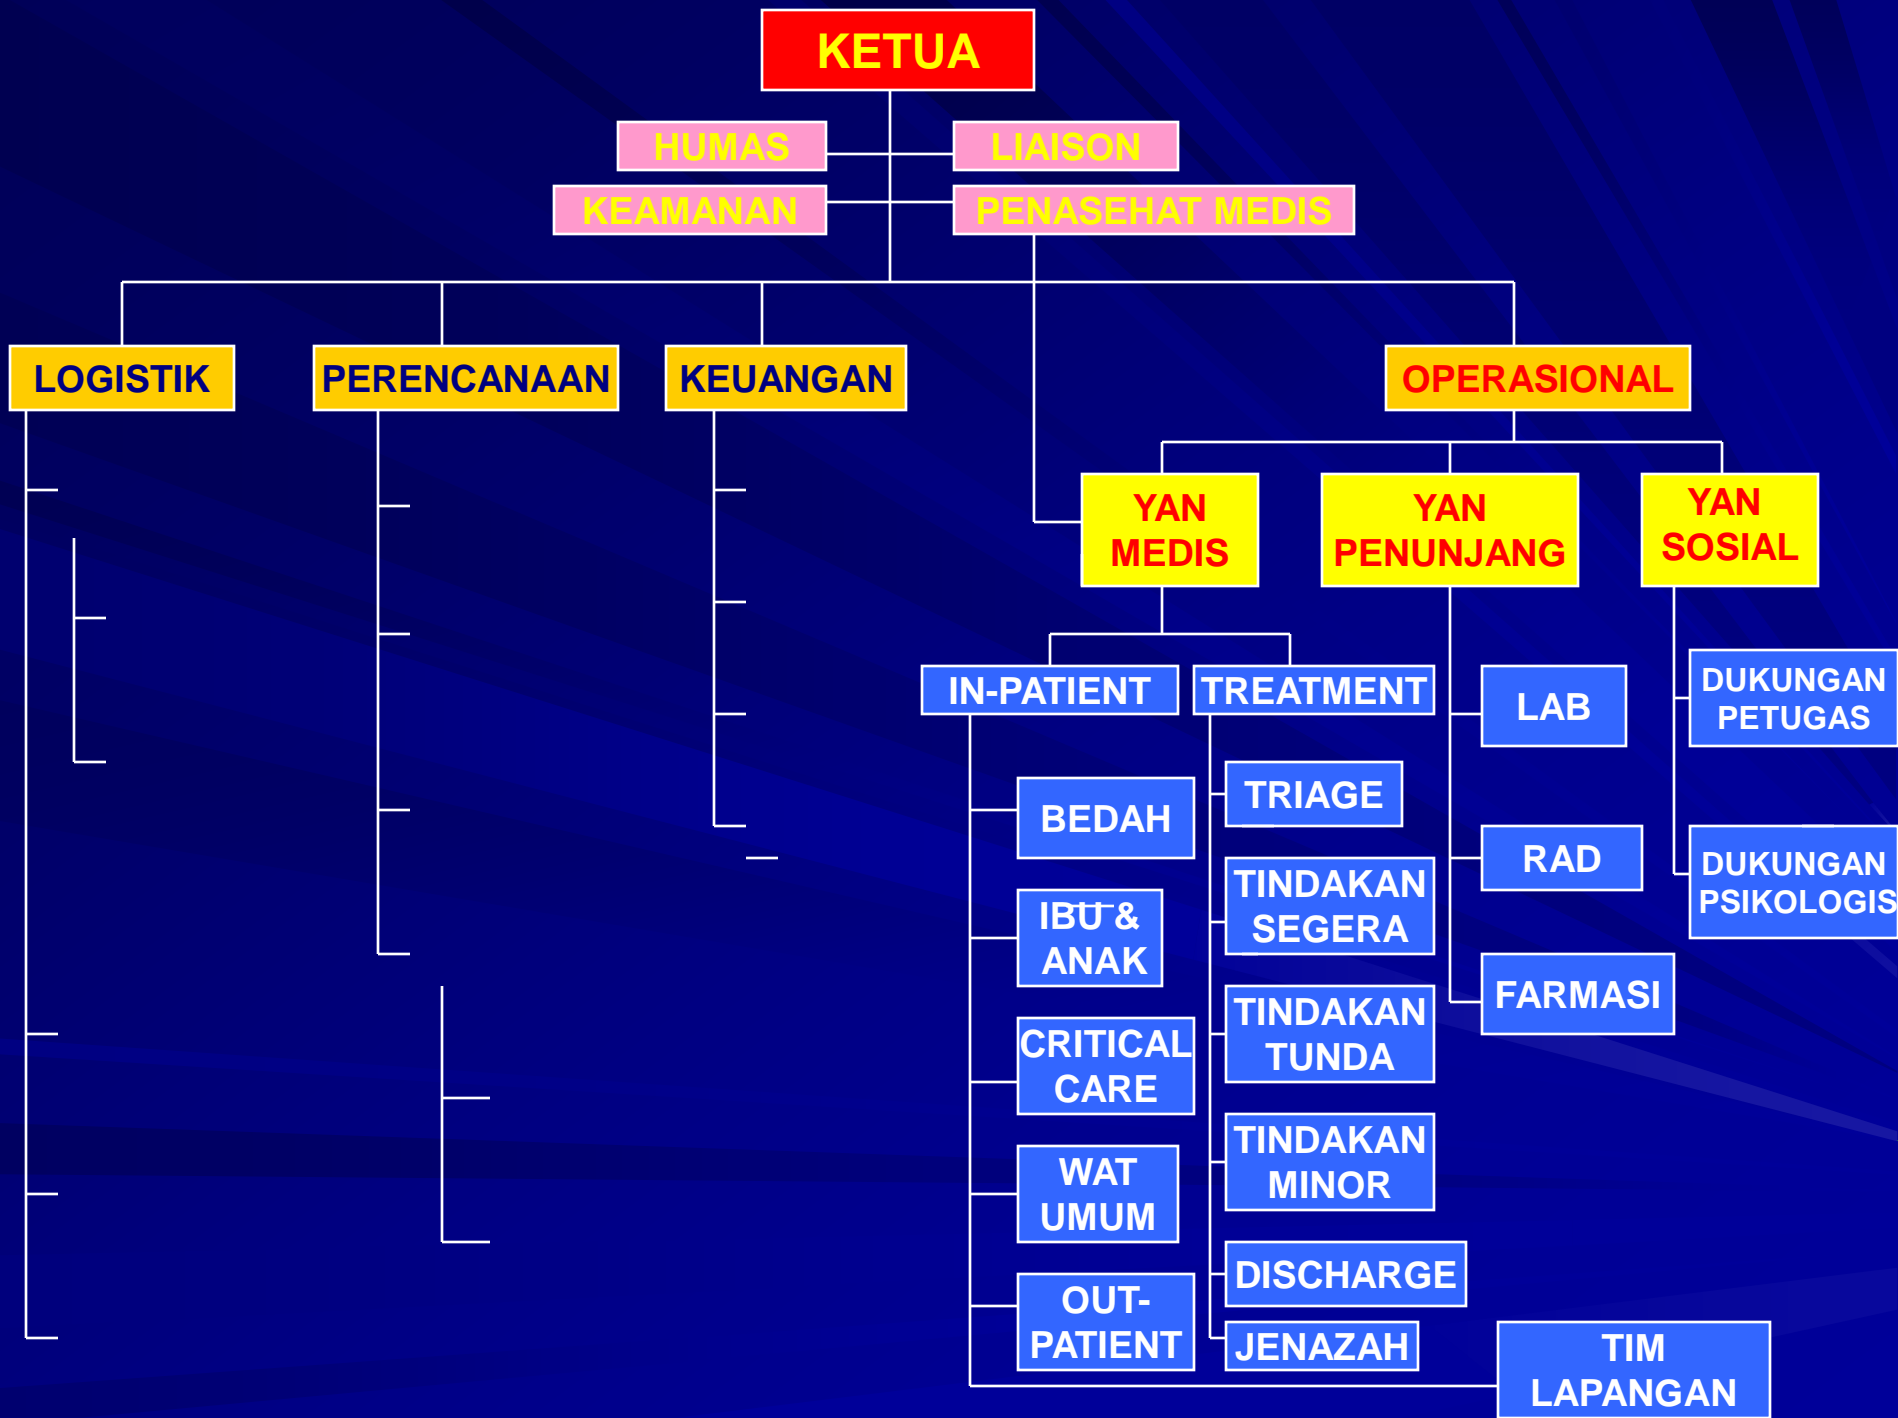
KETUA

HUMAS
LIAISON
KEAMANAN
PENASEHAT MEDIS

LOGISTIK
PERENCANAAN
KEUANGAN
OPERASIONAL

YAN MEDIS
YAN PENUNJANG
YAN SOSIAL

IN-PATIENT
TREATMENT
LAB
DUKUNGAN PETUGAS

BEDAH
TRIAGE
RAD
DUKUNGAN PSIKOLOGIS

IBU & ANAK
TINDAKAN SEGERA
FARMASI

CRITICAL CARE
TINDAKAN TUNDA

WAT UMUM
TINDAKAN MINOR

DISCHARGE

OUT-PATIENT
JENAZAH
TIM LAPANGAN